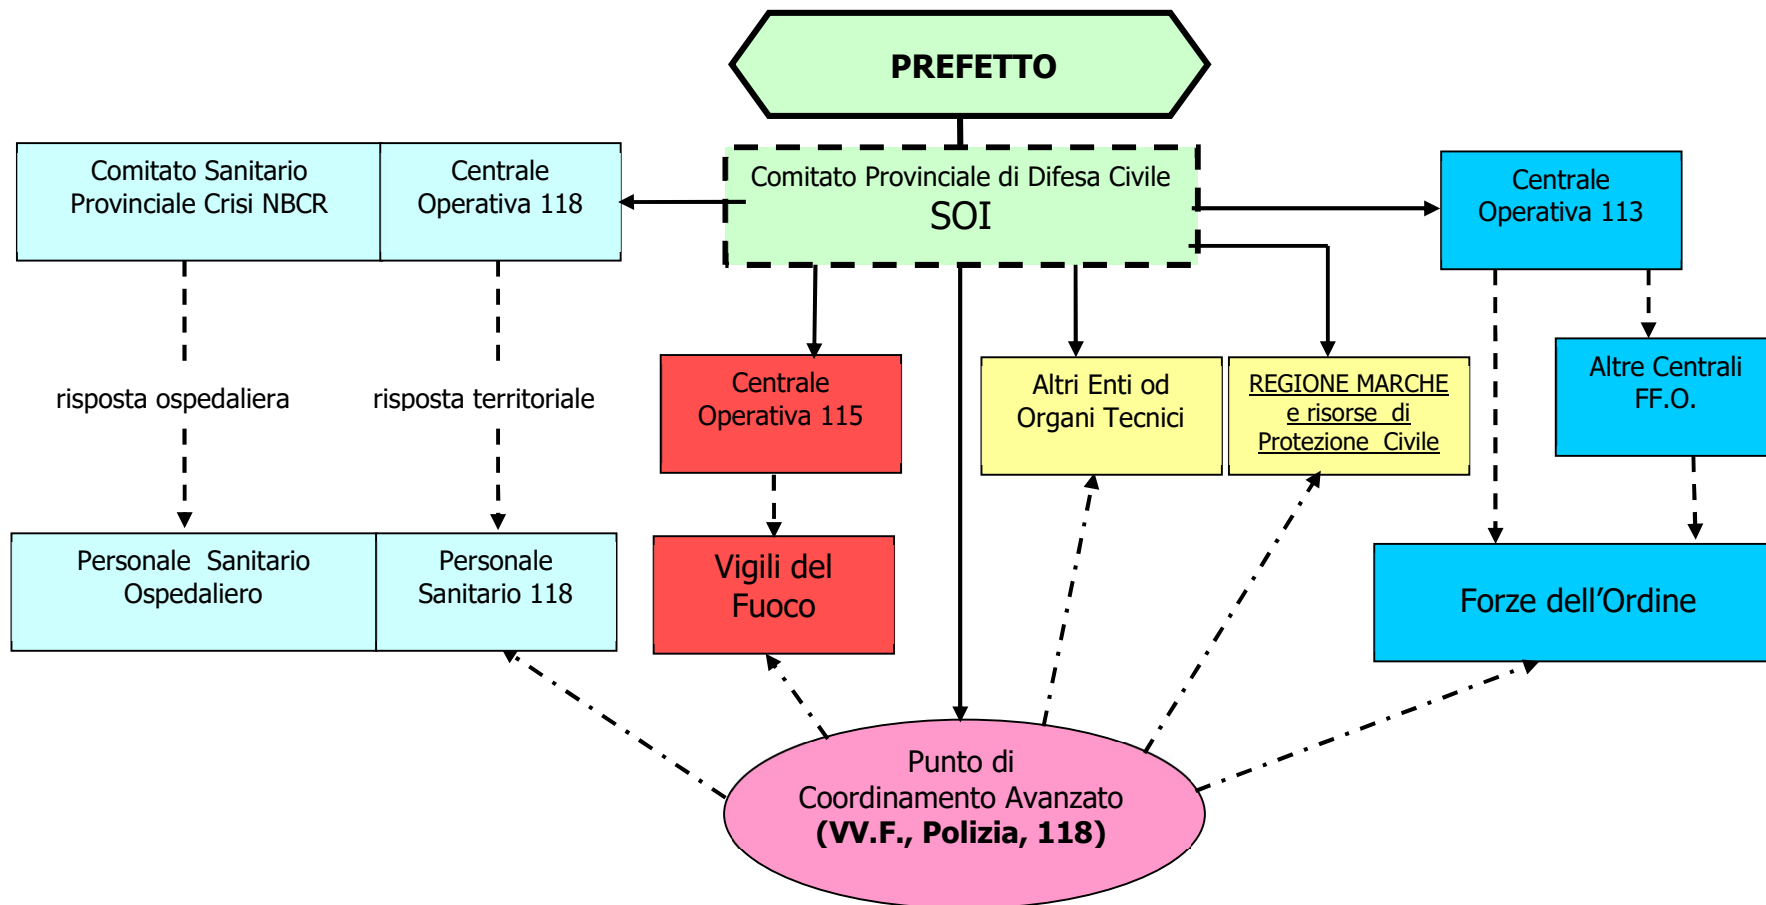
PREFETTO

Comitato Sanitario Provinciale Crisi NBCR

Centrale Operativa 118

Comitato Provinciale di Difesa Civile
SOI

Centrale Operativa 113

risposta ospedaliera

risposta territoriale

Centrale Operativa 115

Altri Enti od Organi Tecnici

REGIONE MARCHE e risorse di Protezione Civile

Altre Centrali FF.O.

Personale Sanitario Ospedaliero

Personale Sanitario 118

Vigili del Fuoco

Forze dell'Ordine

Punto di Coordinamento Avanzato
(VV.F., Polizia, 118)